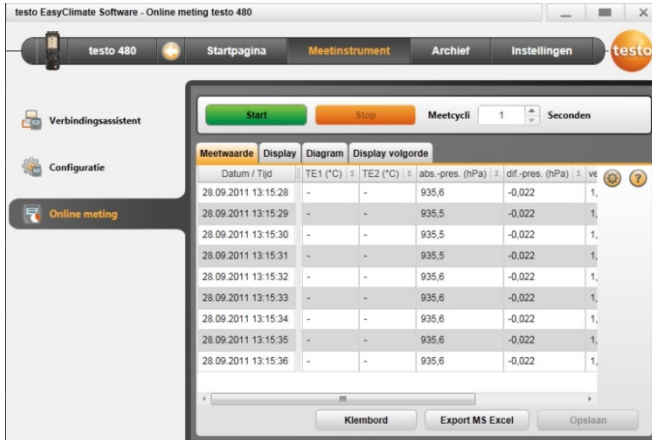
testo EasyClimate Software - Online meting testo 480

testo 480 | Startpagina | Meetinstrument | Archief | Instellingen | testo

Verbindingsassistent

Configuratie

Online meting

Start | Stop | Meetcycli 1 Seconden

Meetwaarde | Display | Diagram | Display volgorde

| Datum / Tijd | TE1 (°C) | TE2 (°C) | abs.-pres. (hPa) | dif.-pres. (hPa) | ve |
|---|---|---|---|---|---|
| 28.09.2011 13:15:28 | - | - | 935,6 | -0,022 | 1, |
| 28.09.2011 13:15:29 | - | - | 935,5 | -0,022 | 1, |
| 28.09.2011 13:15:30 | - | - | 935,5 | -0,022 | 1, |
| 28.09.2011 13:15:31 | - | - | 935,5 | -0,022 | 1, |
| 28.09.2011 13:15:32 | - | - | 935,6 | -0,022 | 1, |
| 28.09.2011 13:15:33 | - | - | 935,6 | -0,022 | 1, |
| 28.09.2011 13:15:34 | - | - | 935,6 | -0,022 | 1, |
| 28.09.2011 13:15:35 | - | - | 935,6 | -0,022 | 1, |
| 28.09.2011 13:15:36 | - | - | 935,6 | -0,022 | 1, |

Klembord | Export MS Excel | Opslaan